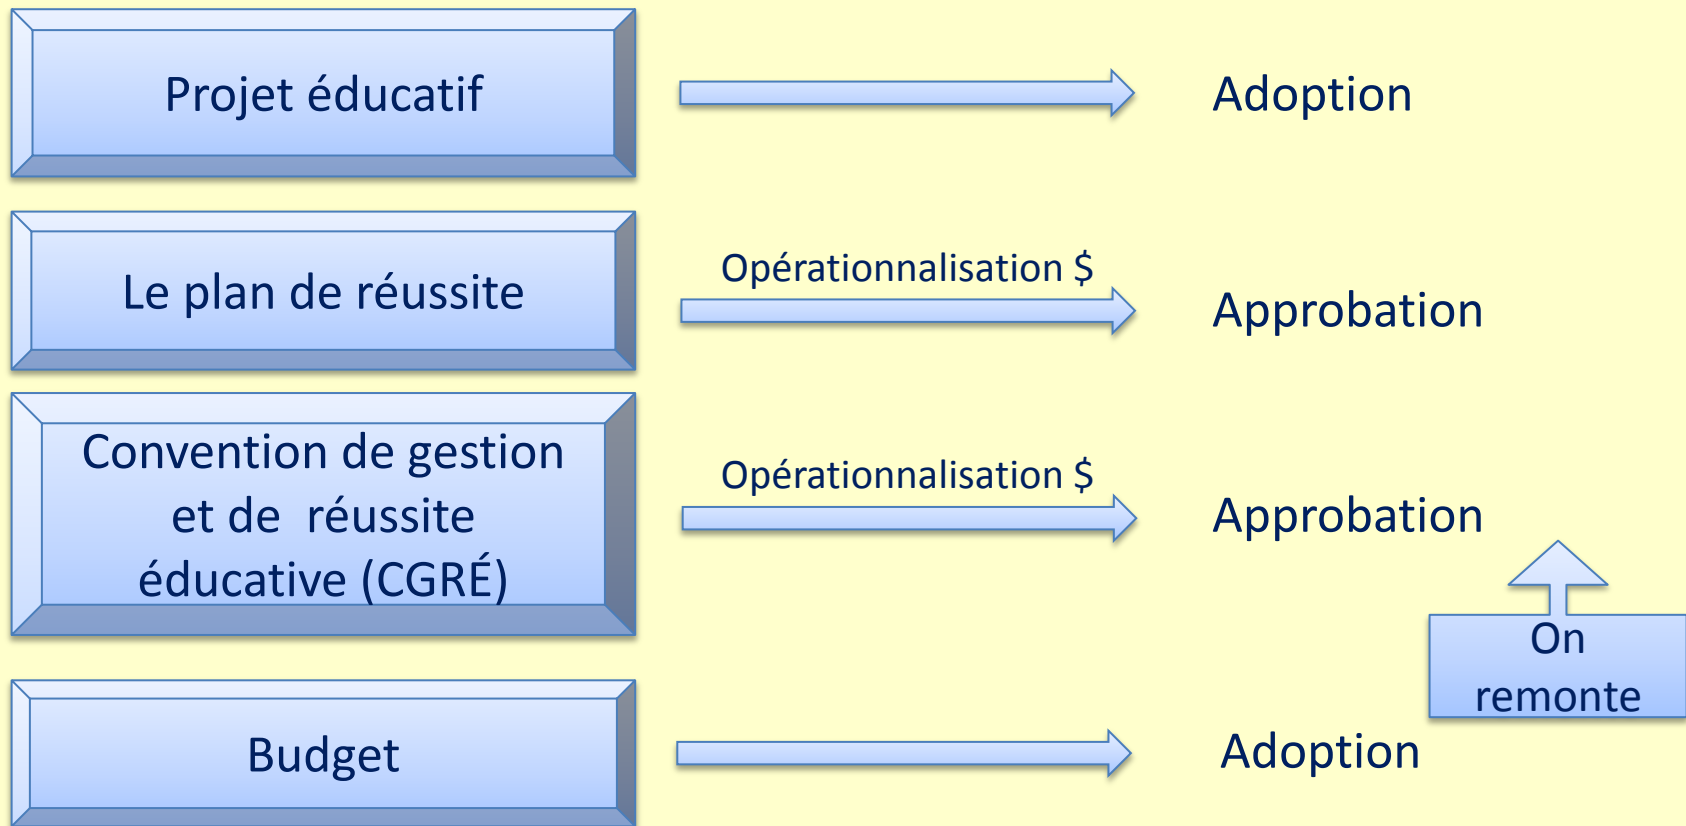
Projet éducatif

Adoption

Le plan de réussite

Opérationnalisation $

Approbation

Convention de gestion et de réussite éducative (CGRÉ)

Opérationnalisation $

Approbation

On remonte

Budget

Adoption